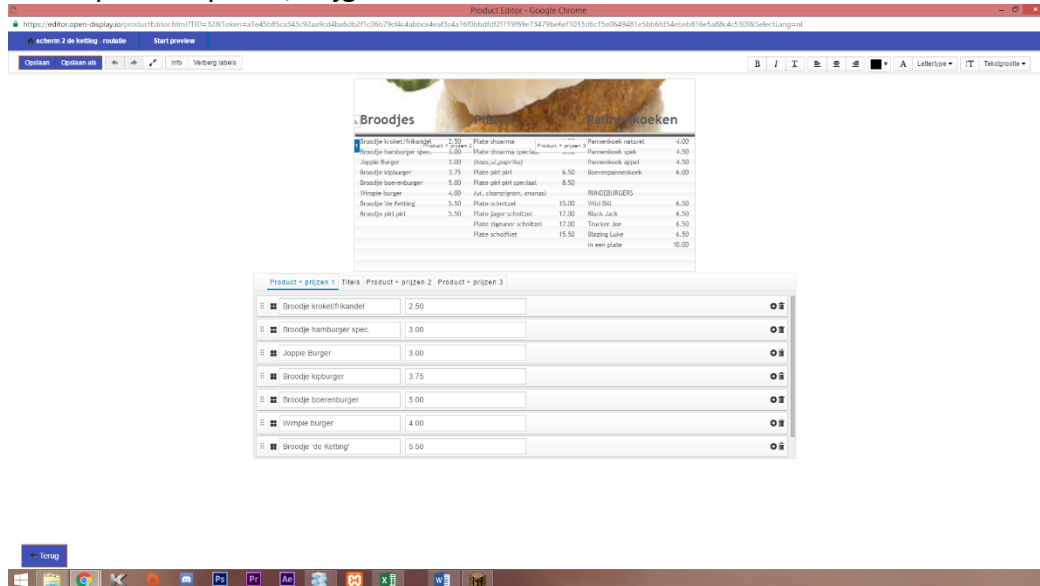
Product Editor - Google Chrome
https://editor.open-display.io/productEditor.html?TID=328Token=a1e45b85ca343c92aa9cd4ba6db2f1c06b79cf4c4abbce4eaf5c4a16f0bbdfdf2f719f69e73479be6ef1013d6c15e0649481e5bb6fd54ebeb816e5a88c4c550f&SelectLang=nl

scherm 2 de ketting - roulatie
Start preview

Opslaan
Opslaan als
Info
Verberg labels

B I I
A Lettertype
Tekstgrootte

Broodjes
Pizza's
Pannenkoeken

| | | | | | |
|---|---|---|---|---|---|
| Broodje kroket/frikandel | 2.50 | Plate shoarma | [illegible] | Pannenkoek naturel | 4.00 |
| Broodje hamburger spec. | 3.00 | Plate shoarma speciaal | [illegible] | Pannenkoek spek | 4.50 |
| Joppie Burger | 3.00 | (kaas,ui,paprika) | | Pannenkoek appel | 4.50 |
| Broodje kipburger | 3.75 | Plate piri piri | 6.50 | Boerenpannenkoek | 6.00 |
| Broodje boerenburger | 5.00 | Plate piri piri speciaal | 8.50 | | |
| Wimpie burger | 4.00 | (ui, champignon, ananas) | | RUNDEBURGERS | |
| Broodje 'de Ketting' | 5.50 | Plate schnitzel | 15.00 | Wild Bill | 6.50 |
| Broodje piri piri | 5.50 | Plate jager schnitzel | 17.00 | Black Jack | 6.50 |
| | | Plate zigeuner schnitzel | 17.00 | Trucker Joe | 6.50 |
| | | Plate scholfilet | 15.50 | Blazing Luke | 6.50 |
| | | | | In een plate | 10.00 |

Product + prijzen 1
Product + prijzen 2
Product + prijzen 3

Product + prijzen 1 Titels Product + prijzen 2 Product + prijzen 3

| | |
|---|---|
| Broodje kroket/frikandel | 2.50 |
| Broodje hamburger spec. | 3.00 |
| Joppie Burger | 3.00 |
| Broodje kipburger | 3.75 |
| Broodje boerenburger | 5.00 |
| Wimpie burger | 4.00 |
| Broodje 'de Ketting' | 5.50 |

Terug